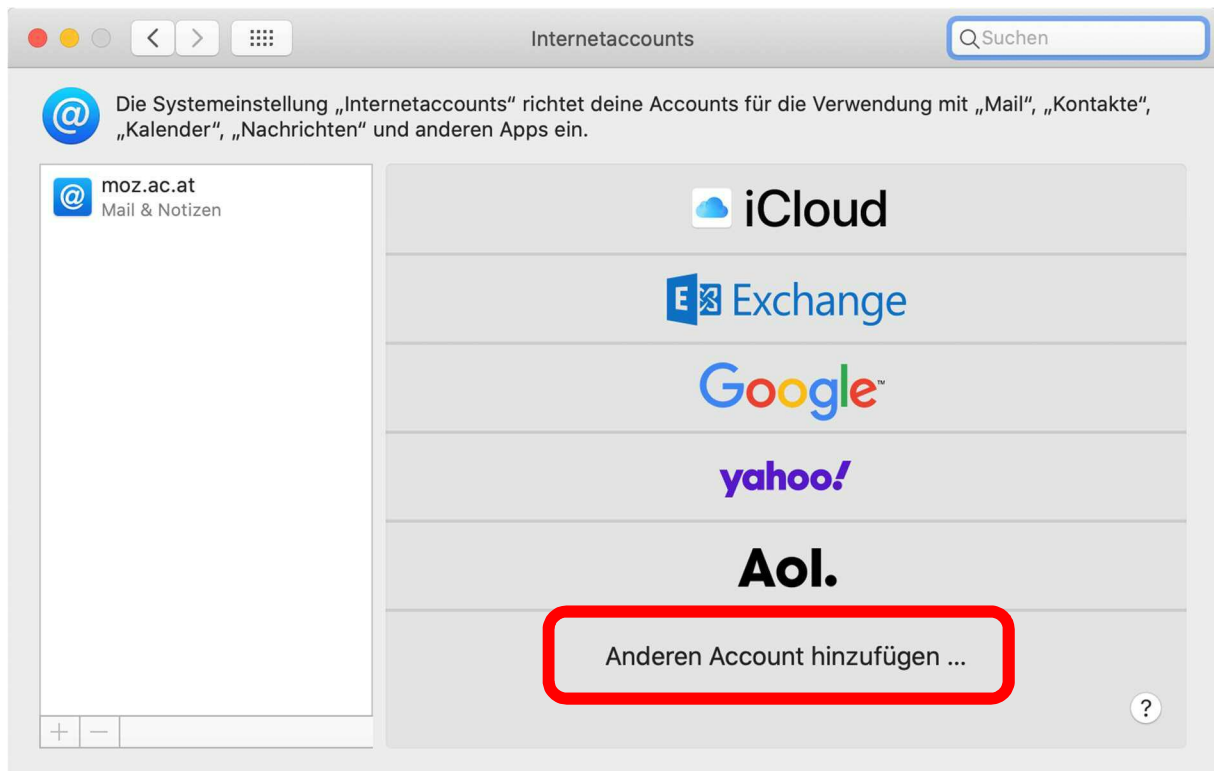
Internetaccounts

Suchen

Die Systemeinstellung „Internetaccounts“ richtet deine Accounts für die Verwendung mit „Mail“, „Kontakte“, „Kalender“, „Nachrichten“ und anderen Apps ein.

moz.ac.at
Mail & Notizen

iCloud

Exchange

Google

yahoo!

Aol.

Anderen Account hinzufügen ...

?

+ −